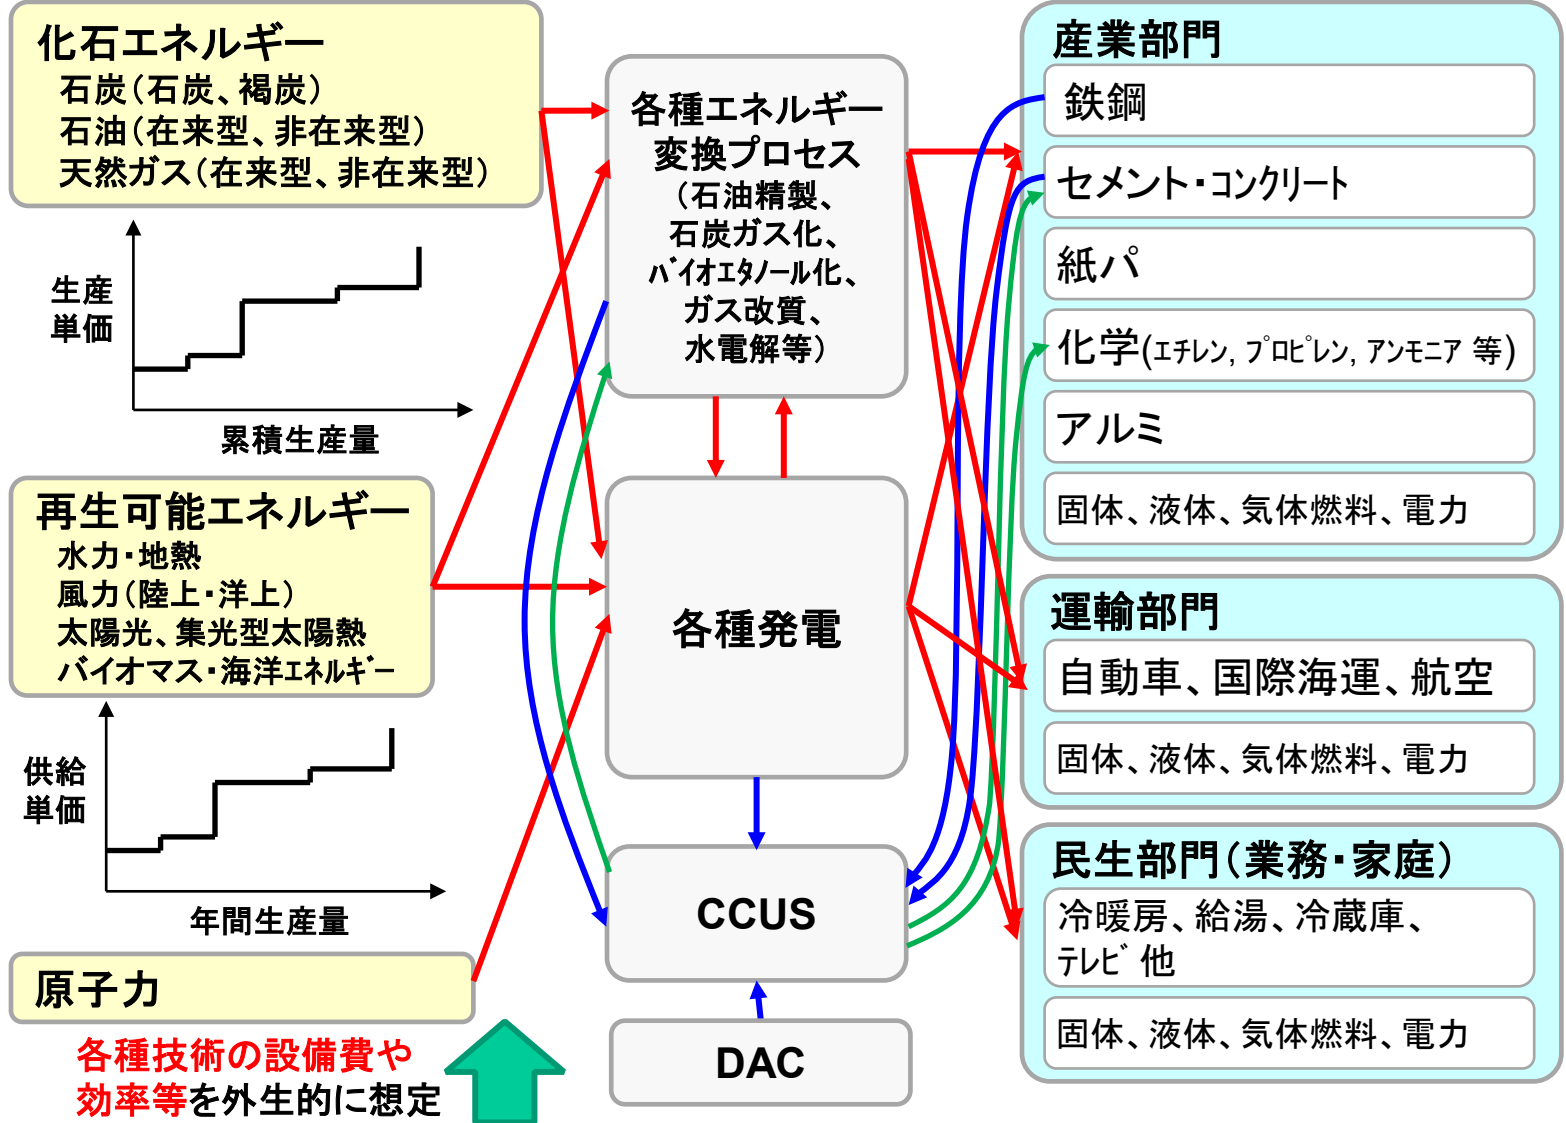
化石エネルギー
石炭（石炭、褐炭）
石油（在来型、非在来型）
天然ガス（在来型、非在来型）

生産単価

累積生産量

再生可能エネルギー
水力・地熱
風力（陸上・洋上）
太陽光、集光型太陽熱
バイオマス・海洋エネルギー

供給単価

年間生産量

原子力

各種技術の設備費や効率等を外生的に想定

各種エネルギー変換プロセス
（石油精製、石炭ガス化、バイオエタノール化、ガス改質、水電解等）

各種発電

CCUS

DAC

産業部門
鉄鋼
セメント・コンクリート
紙パ
化学(エチレン, プロピレン, アンモニア 等)
アルミ
固体、液体、気体燃料、電力

運輸部門
自動車、国際海運、航空
固体、液体、気体燃料、電力

民生部門（業務・家庭）
冷暖房、給湯、冷蔵庫、テレビ 他
固体、液体、気体燃料、電力